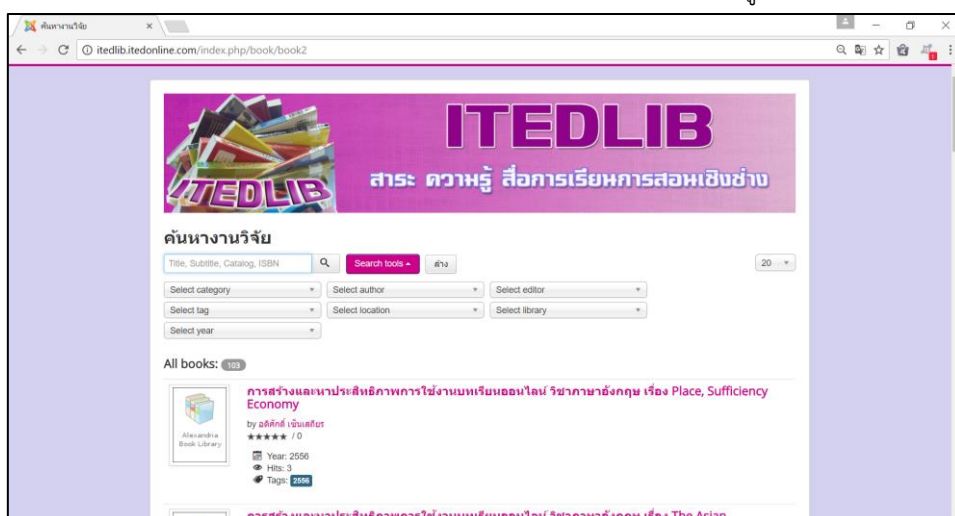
ค้นหางานวิจัย ×

itedlib.itedonline.com/index.php/book/book2

ITEDLIB

สาระ ความรู้ สื่อการเรียนการสอนเชิงช่าง

ITEDLIB

ค้นหางานวิจัย

Title, Subtitle, Catalog, ISBN

Search tools

ล้าง

20

Select category

Select author

Select editor

Select tag

Select location

Select library

Select year

All books: 103

การสร้างและหาประสิทธิภาพการใช้งานบทเรียนออนไลน์ วิชาภาษาอังกฤษ เรื่อง Place, Sufficiency Economy

by อดิศักดิ์ เข็มเสถียร

★★★★★ / 0

Alexandria Book Library

Year: 2556

Hits: 3

Tags: 2556

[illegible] The Asian